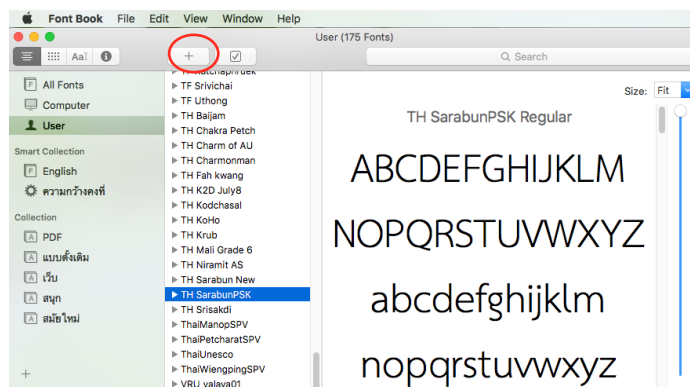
Font Book File Edit View Window Help

User (175 Fonts)

Search

All Fonts
Computer
User

Smart Collection
English
ความกว้างคงที่

Collection
PDF
แบบดั้งเดิม
เว็บ
สนุก
สมัยใหม่

+

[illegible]
TF Srivichai
TF Uthong
TH Baijam
TH Chakra Petch
TH Charm of AU
TH Charmonman
TH Fah kwang
TH K2D July8
TH Kodchasal
TH KoHo
TH Krub
TH Mali Grade 6
TH Niramit AS
TH Sarabun New
TH SarabunPSK
TH Srisakdi
ThaiManopSPV
ThaiPetcharatSPV
ThaiUnesco
ThaiWiengpingSPV
VRU yalaya01

Size: Fit

TH SarabunPSK Regular

ABCDEFGHIJKLM
NOPQRSTUVWXYZ
abcdefghijklm
nopqrstuvwxyz